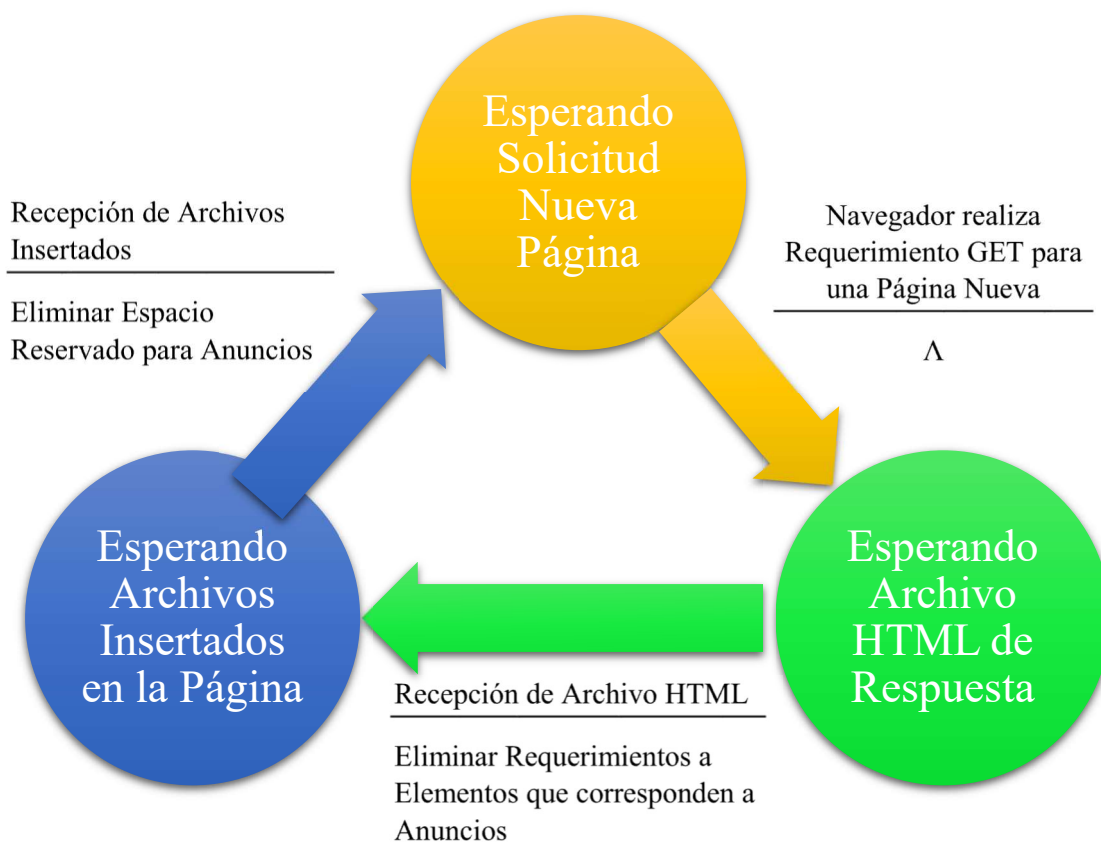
Esperando Solicitud Nueva Página

Recepción de Archivos Insertados

Eliminar Espacio Reservado para Anuncios

Navegador realiza Requerimiento GET para una Página Nueva

$\Lambda$

Esperando Archivos Insertados en la Página

Esperando Archivo HTML de Respuesta

Recepción de Archivo HTML

Eliminar Requerimientos a Elementos que corresponden a Anuncios